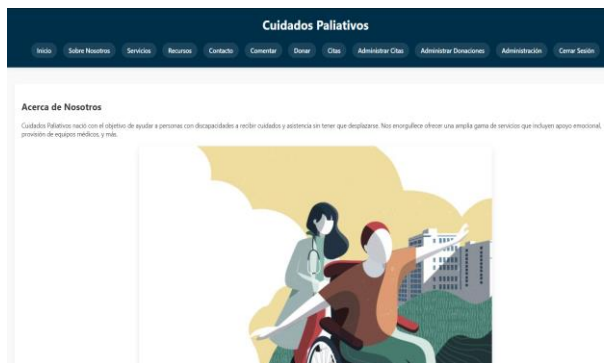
Cuidados Paliativos

Inicio Sobre Nosotros Servicios Recursos Contacto Comentar Donar Citas Administrar Citas Administrar Donaciones Administración Cerrar Sesión

Acerca de Nosotros

Cuidados Paliativos nació con el objetivo de ayudar a personas con discapacidades a recibir cuidados y asistencia sin tener que desplazarse. Nos enorgullece ofrecer una amplia gama de servicios que incluyen apoyo emocional, provisión de equipos médicos, y más.